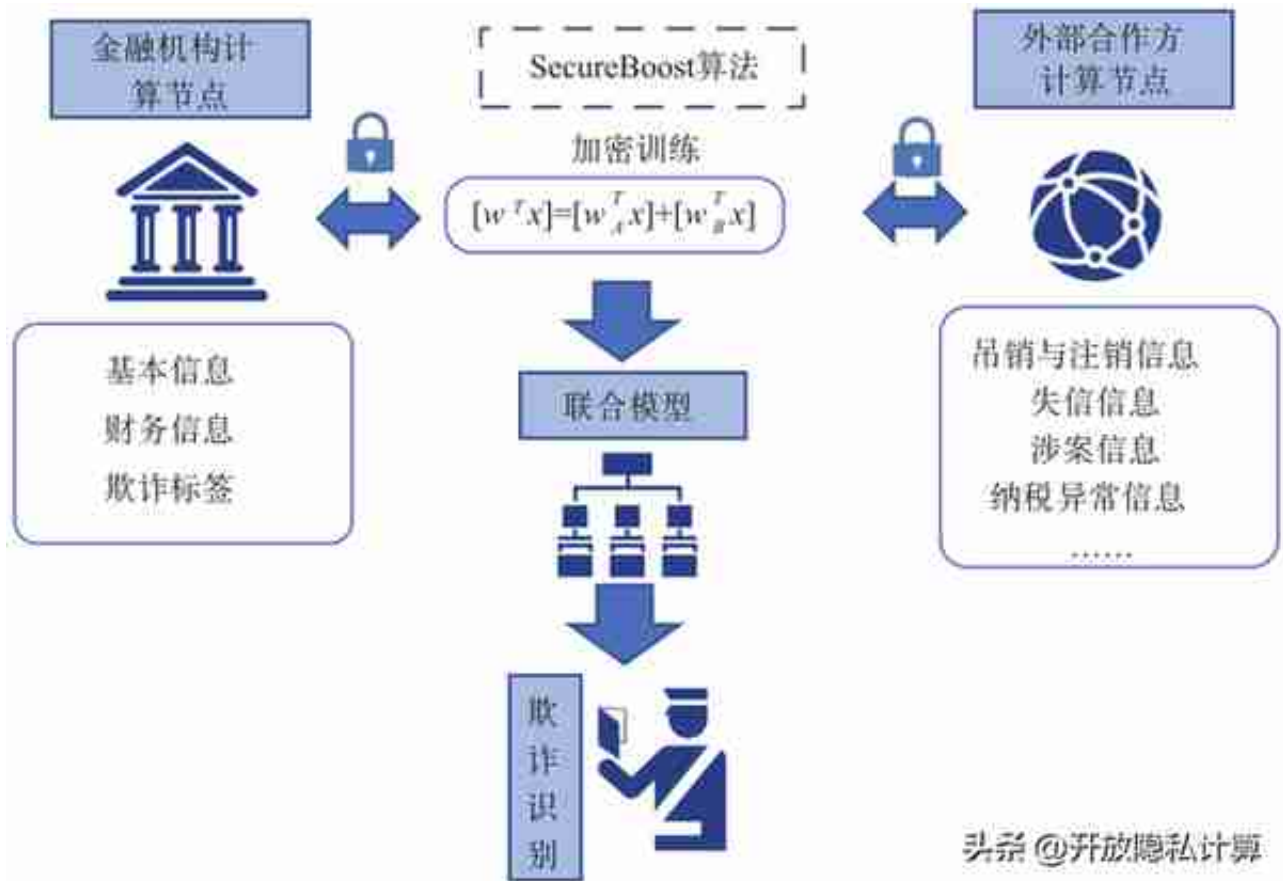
金融机构计算节点

SecureBoost算法

外部合作方计算节点

加密训练

$[w^Tx]=[w_A^Tx]+[w_B^Tx]$

基本信息
财务信息
欺诈标签

联合模型

吊销与注销信息
失信信息
涉案信息
纳税异常信息
……

欺诈识别

头条 @开放隐私计算